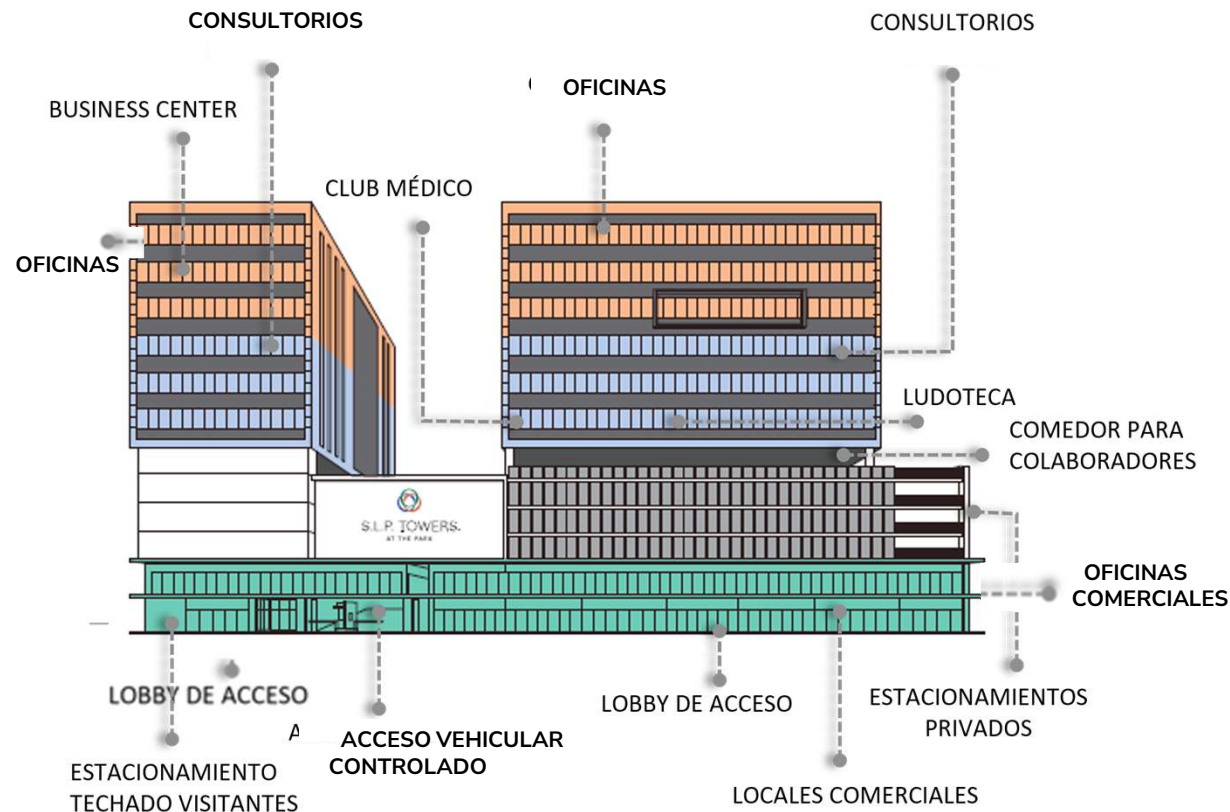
CONSULTORIOS

CONSULTORIOS

OFICINAS

BUSINESS CENTER

CLUB MÉDICO

OFICINAS

LUDOTECA

COMEDOR PARA COLABORADORES

S.L.P. TOWERS. AT THE PARK

OFICINAS COMERCIALES

LOBBY DE ACCESO

LOBBY DE ACCESO

ESTACIONAMIENTOS PRIVADOS

ACCESO VEHICULAR CONTROLADO

ESTACIONAMIENTO TECHADO VISITANTES

LOCALES COMERCIALES